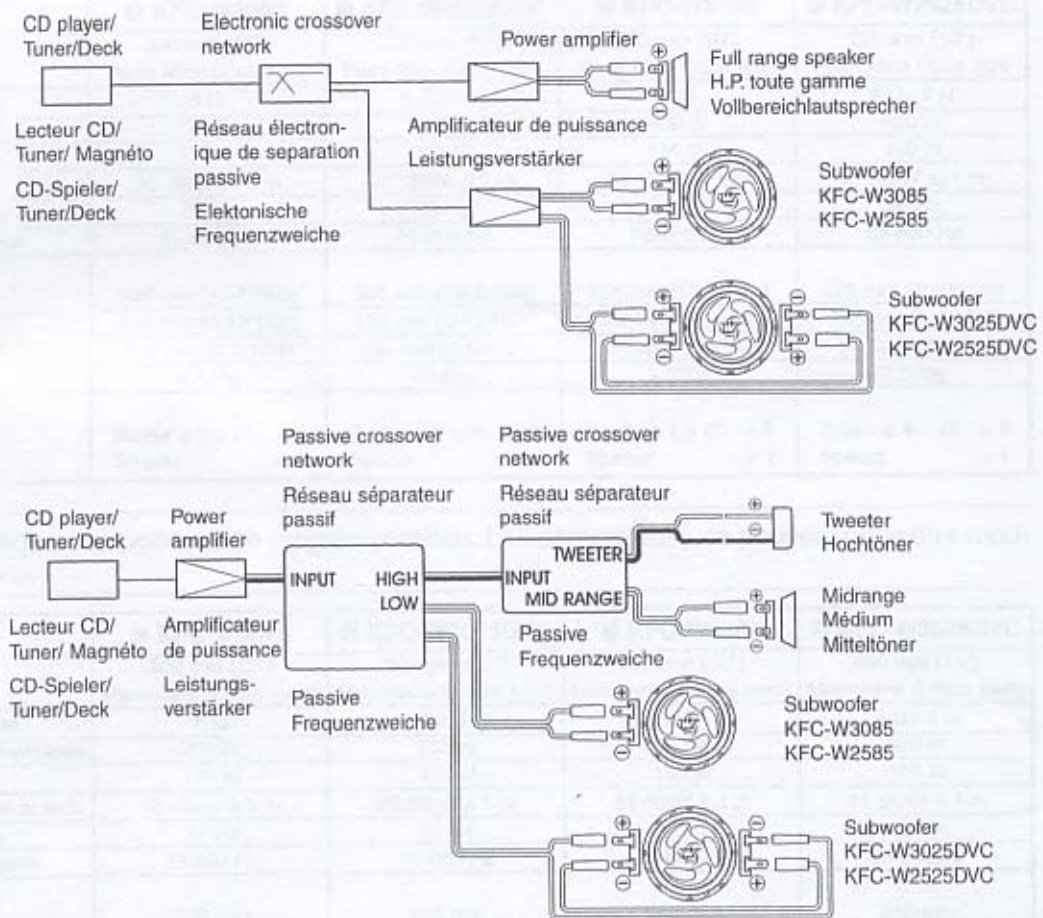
CD player/ Tuner/Deck

Lecteur CD/ Tuner/ Magnéto

CD-Spieler/ Tuner/Deck

Electronic crossover network

Réseau électronique de separation passive

Elektonische Frequenzweiche

Power amplifier

Amplificateur de puissance

Leistungsverstärker

Full range speaker
H.P. toute gamme
Vollbereichlautsprecher

Subwoofer
KFC-W3085
KFC-W2585

Subwoofer
KFC-W3025DVC
KFC-W2525DVC

CD player/ Tuner/Deck

Lecteur CD/ Tuner/ Magnéto

CD-Spieler/ Tuner/Deck

Power amplifier

Amplificateur de puissance

Leistungsverstärker

Passive crossover network

Réseau séparateur passif

INPUT HIGH LOW

Passive Frequenzweiche

Passive crossover network

Réseau séparateur passif

TWEETER
INPUT
MID RANGE

Passive Frequenzweiche

Tweeter
Hochtöner

Midrange
Médium
Mitteltöner

Subwoofer
KFC-W3085
KFC-W2585

Subwoofer
KFC-W3025DVC
KFC-W2525DVC